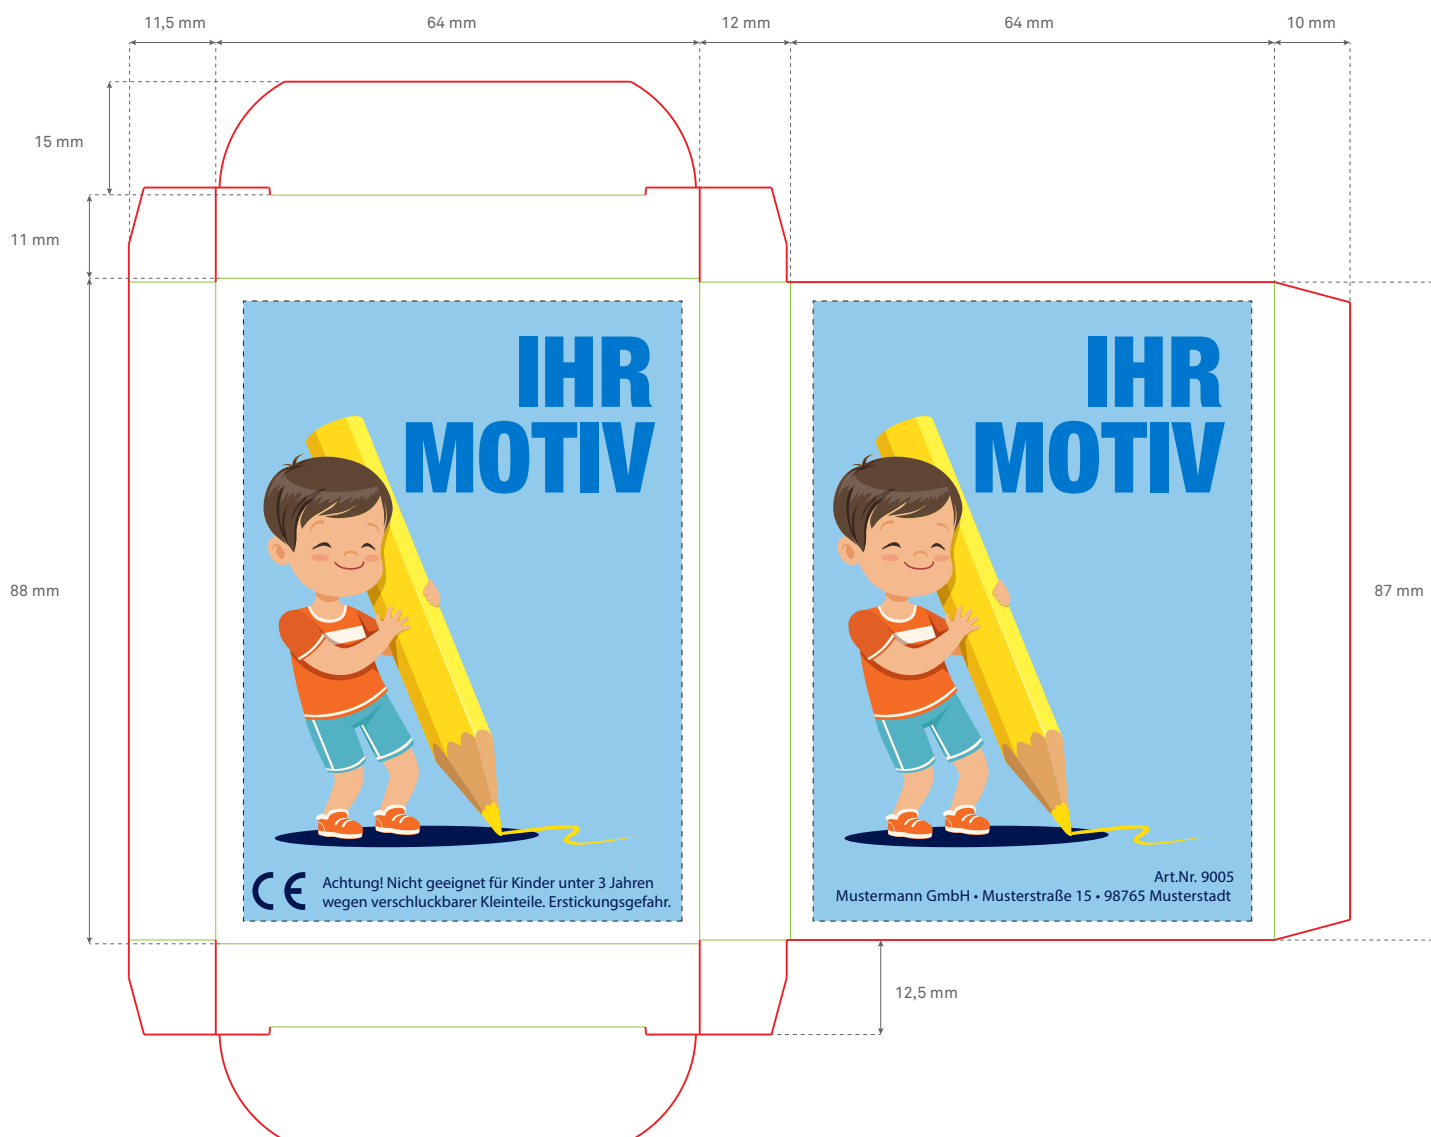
11,5 mm
64 mm
12 mm
64 mm
10 mm

15 mm
11 mm
88 mm
87 mm

IHR MOTIV

CE Achtung! Nicht geeignet für Kinder unter 3 Jahren wegen verschluckbarer Kleinteile. Erstickungsgefahr.

IHR MOTIV

Art.Nr. 9005
Mustermann GmbH • Musterstraße 15 • 98765 Musterstadt

12,5 mm